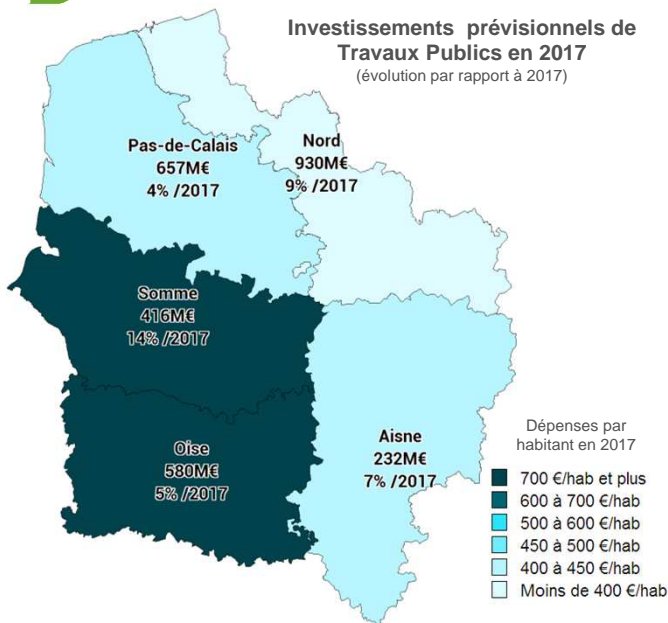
Investissements prévisionnels de Travaux Publics en 2017
(évolution par rapport à 2017)

Pas-de-Calais
657M€
4% /2017

Nord
930M€
9% /2017

Somme
416M€
14% /2017

Oise
580M€
5% /2017

Aisne
232M€
7% /2017

Dépenses par habitant en 2017
700 €/hab et plus
600 à 700 €/hab
500 à 600 €/hab
450 à 500 €/hab
400 à 450 €/hab
Moins de 400 €/hab